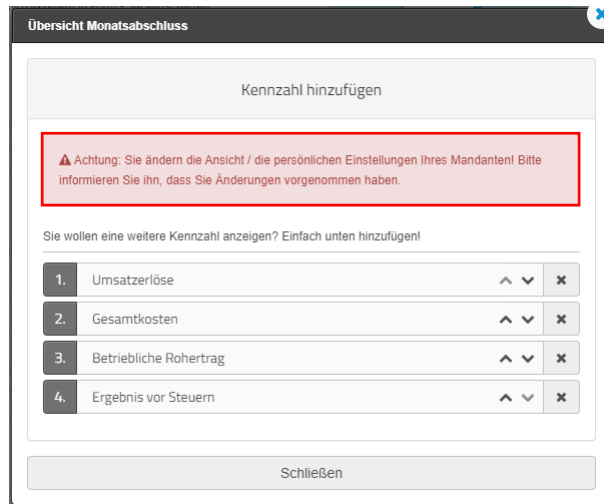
Übersicht Monatsabschluss

Kennzahl hinzufügen

⚠ Achtung: Sie ändern die Ansicht / die persönlichen Einstellungen Ihres Mandanten! Bitte informieren Sie ihn, dass Sie Änderungen vorgenommen haben.

Sie wollen eine weitere Kennzahl anzeigen? Einfach unten hinzufügen!

| | | | |
|---|---|---|---|
| 1. | Umsatzerlöse | ^ v | ✖ |
| 2. | Gesamtkosten | ^ v | ✖ |
| 3. | Betriebliche Rohertrag | ^ v | ✖ |
| 4. | Ergebnis vor Steuern | ^ v | ✖ |

Schließen